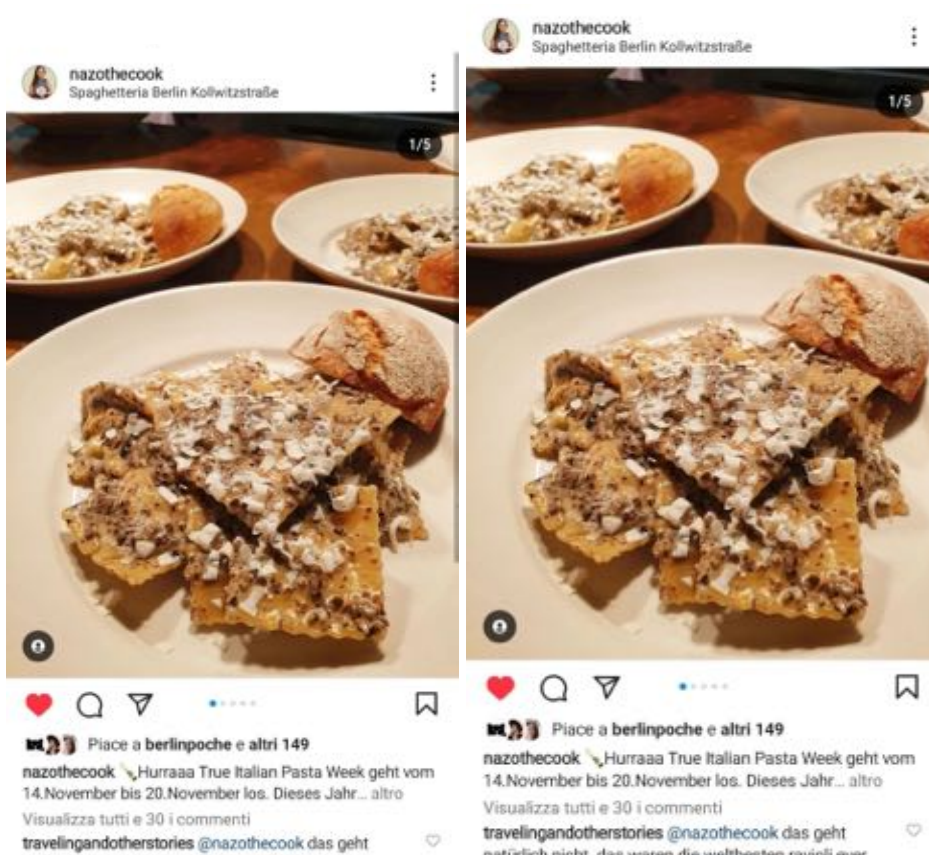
nazothecook
Spaghetteria Berlin Kollwitzstraße

1/5

Piace a berlinpoche e altri 149

nazothecook Hurraaa True Italian Pasta Week geht vom 14.November bis 20.November los. Dieses Jahr... altro

Visualizza tutti e 30 i commenti

travelingandotherstories @nazothecook das geht

nazothecook
Spaghetteria Berlin Kollwitzstraße

1/5

Piace a berlinpoche e altri 149

nazothecook Hurraaa True Italian Pasta Week geht vom 14.November bis 20.November los. Dieses Jahr... altro

Visualizza tutti e 30 i commenti

travelingandotherstories @nazothecook das geht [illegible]